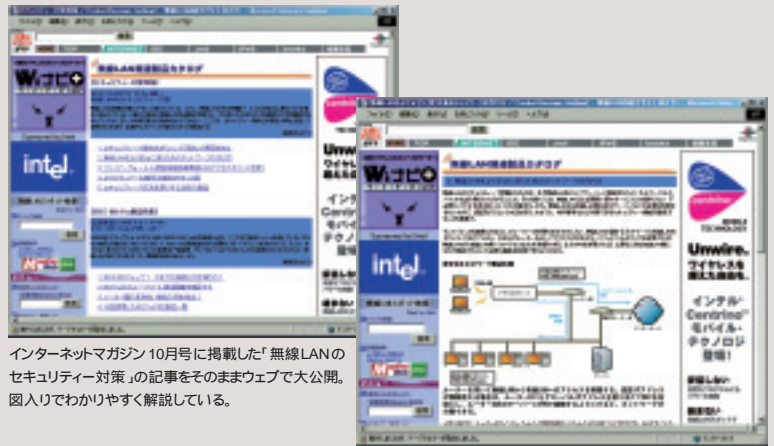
インターネットマガジン10月号に掲載した「無線LANのセキュリティー対策」の記事をそのままウェブで大公開。図入りでわかりやすく解説している。

Wi ナビ

無線LAN関連製品カタログ

intel

Umwire.
ワイヤレスを
捕え生き生き

インテル
Centrino
モバイル・
テクノロジ
登場!

Umwire.
ワイヤレス

インテル
Centrino
モバイル・
テクノロジ